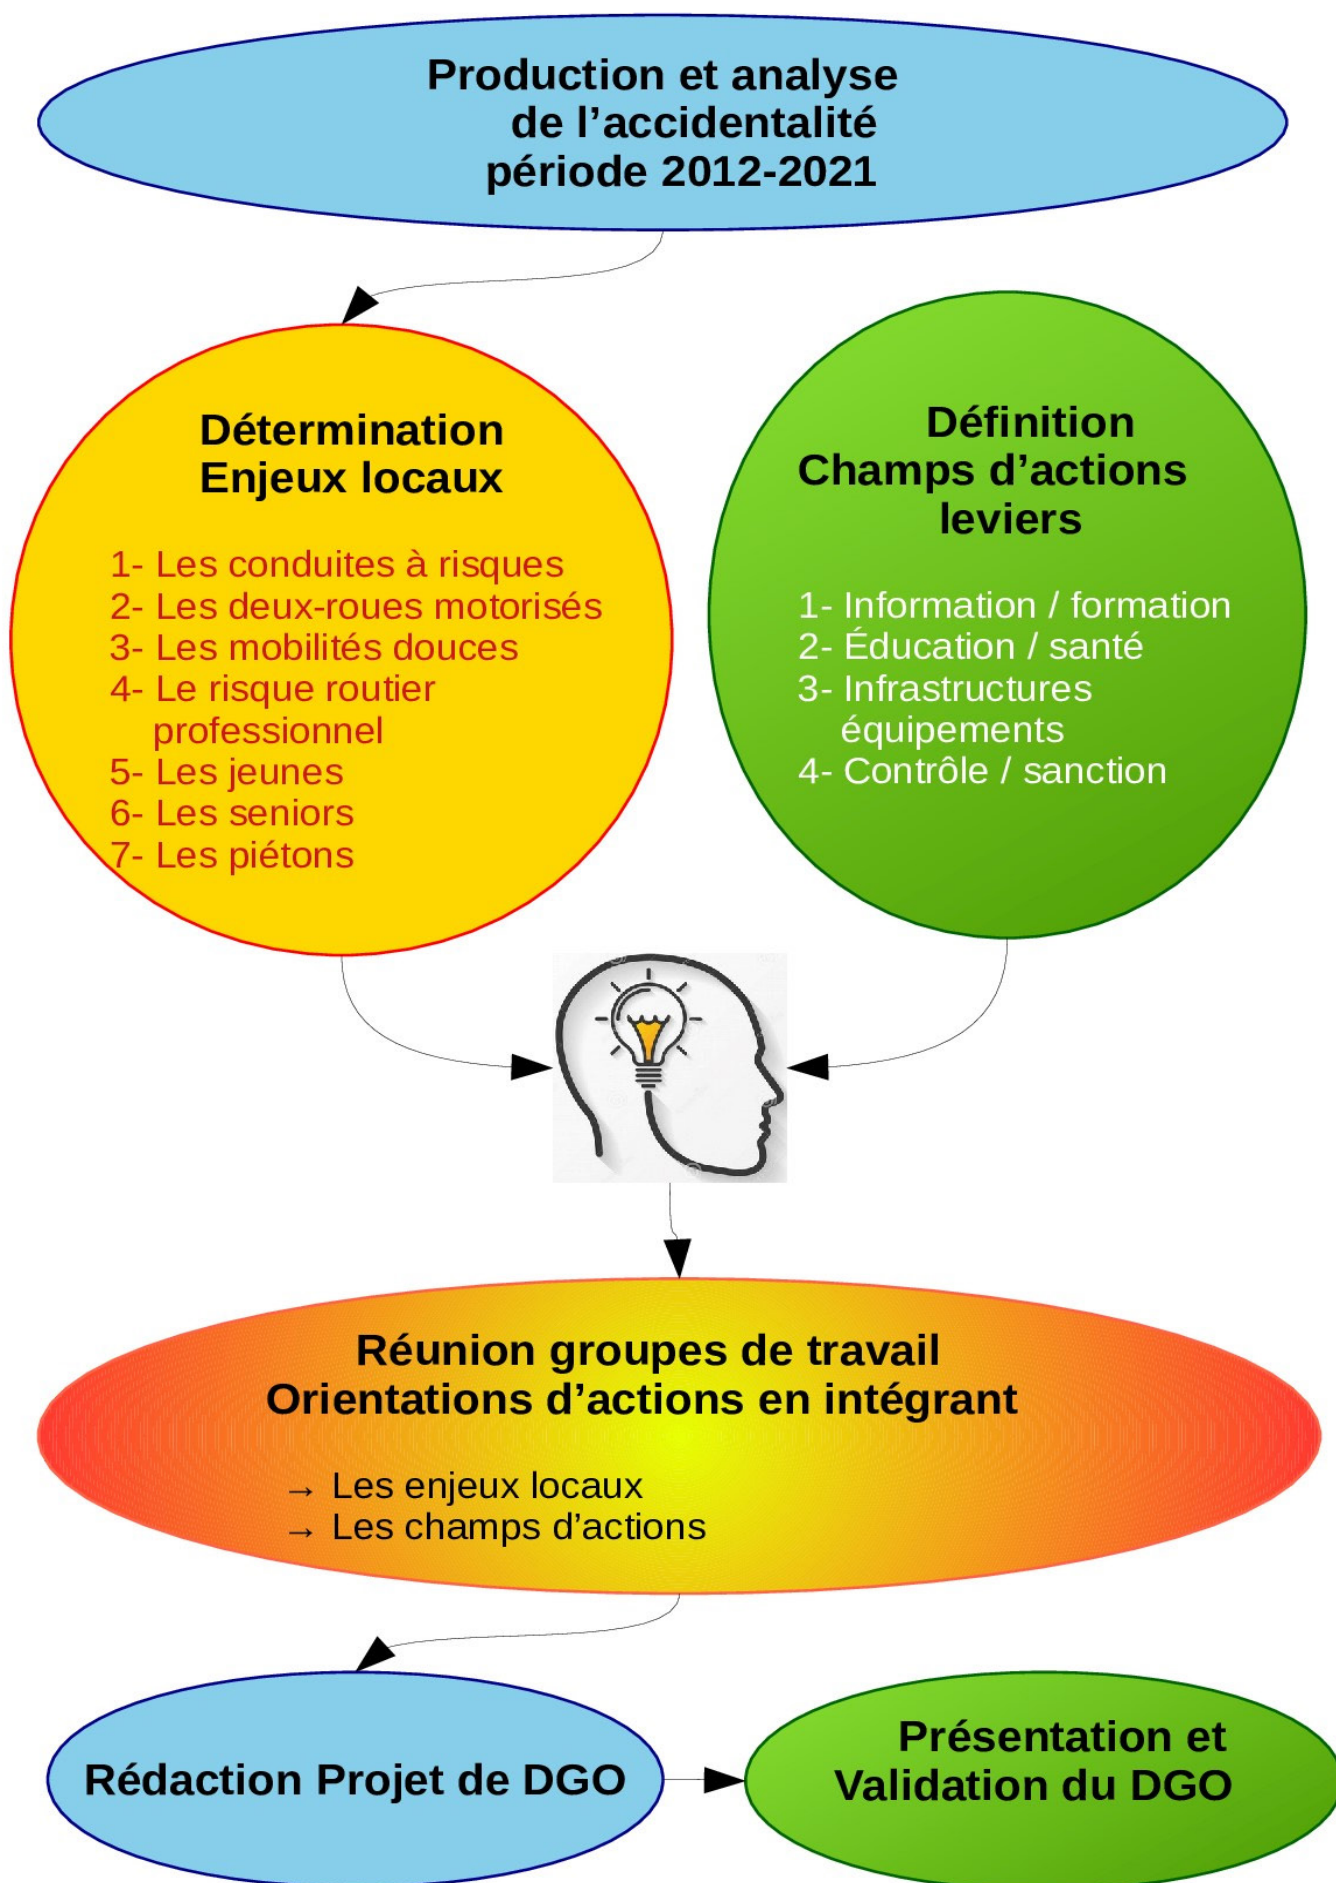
Production et analyse de l'accidentalité période 2012-2021

Détermination Enjeux locaux

1- Les conduites à risques
2- Les deux-roues motorisés
3- Les mobilités douces
4- Le risque routier professionnel
5- Les jeunes
6- Les seniors
7- Les piétons

Définition Champs d'actions leviers

1- Information / formation
2- Éducation / santé
3- Infrastructures équipements
4- Contrôle / sanction

Réunion groupes de travail
Orientations d'actions en intégrant

→ Les enjeux locaux
→ Les champs d'actions

Rédaction Projet de DGO

Présentation et Validation du DGO